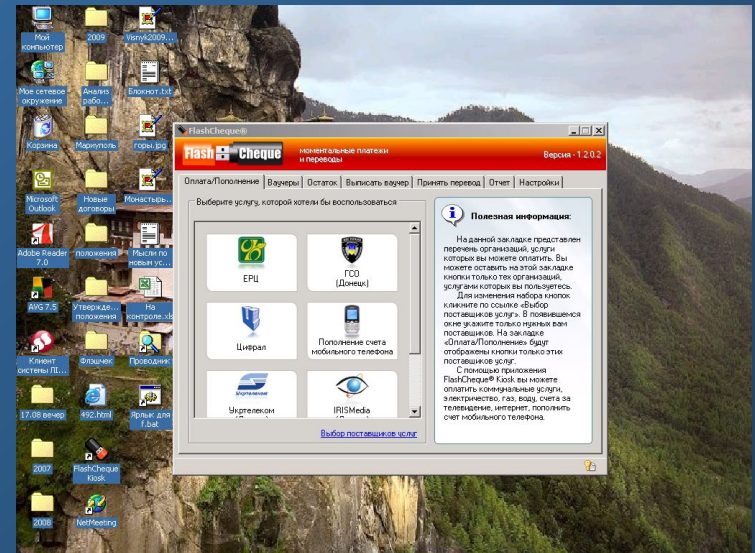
Мой компьютер
2009
Visnyk2009...
Мое сетевое окружение
Анализ рабо...
Блокнот.txt
Корзина
Мариуполь
горы.jpg
Microsoft Outlook
Новые договоры
Монастыль...
Adobe Reader 7.0
положения
Мысли по новым ус...
AVG 7.5
Утвержде... положения
На контроле.xls
Клиент системы П...
Флэшчек
Проводник
17.08 вечер
492.html
Ярлык для f.bat
2007
FlashCheque Kiosk
2008
NetMeeting

FlashCheque®
Flash Cheque
моментальные платежи и переводы
Версия - 1.2.0.2
Оплата/Пополнение | Ваучеры | Остаток | Выписать ваучер | Принять перевод | Отчет | Настройки
Выберите услугу, которой хотели бы воспользоваться
ЕРЦ
ГСО (Донецк)
Цифрал
Пополнение счета мобильного телефона
Укртелеком
IRISMedia
Выбор поставщиков услуг
Полезная информация:
На данной закладке представлен перечень организаций, услуги которых вы можете оплатить. Вы можете оставить на этой закладке кнопки только тех организаций, услугами которых вы пользуетесь.
Для изменения набора кнопок кликните по ссылке «Выбор поставщиков услуг». В появившемся окне укажите только нужных вам поставщиков. На закладке «Оплата/Пополнение» будут отображены кнопки только этих поставщиков услуг.
С помощью приложения FlashCheque® Kiosk вы можете оплатить коммунальные услуги, электричество, газ, воду, счета за телевидение, интернет, пополнить счет мобильного телефона.